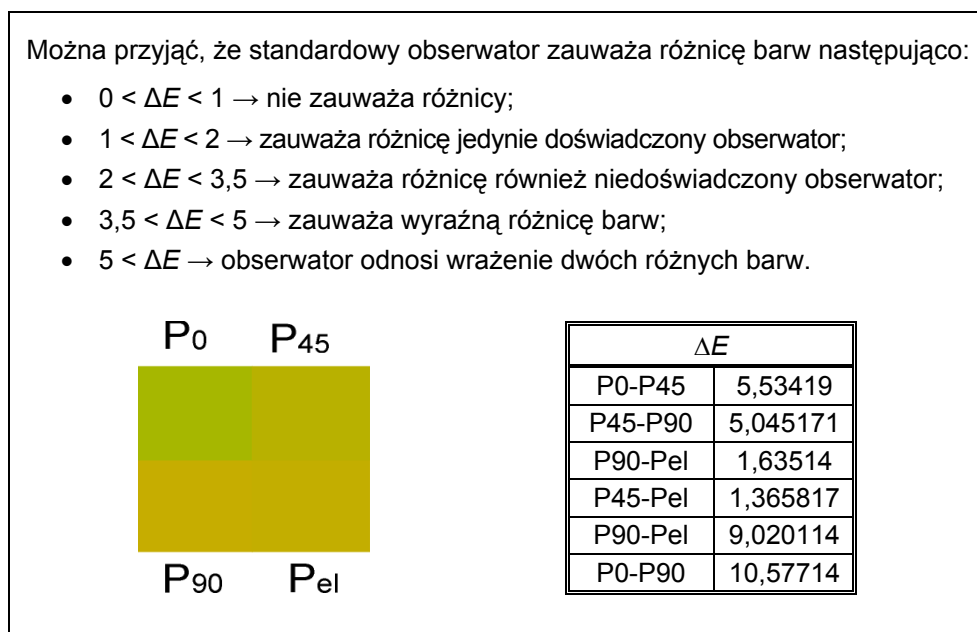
Można przyjąć, że standardowy obserwator zauważa różnicę barw następująco:

- $0 < \Delta E < 1 \rightarrow$ nie zauważa różnicy;
- $1 < \Delta E < 2 \rightarrow$ zauważa różnicę jedynie doświadczony obserwator;
- $2 < \Delta E < 3,5 \rightarrow$ zauważa różnicę również niedoświadczony obserwator;
- $3,5 < \Delta E < 5 \rightarrow$ zauważa wyraźną różnicę barw;
- $5 < \Delta E \rightarrow$ obserwator odnosi wrażenie dwóch różnych barw.

$P_0$ $P_{45}$

$P_{90}$ $P_{el}$

| $\Delta E$ | |
|---|---|
| P0-P45 | 5,53419 |
| P45-P90 | 5,045171 |
| P90-Pel | 1,63514 |
| P45-Pel | 1,365817 |
| P90-Pel | 9,020114 |
| P0-P90 | 10,57714 |